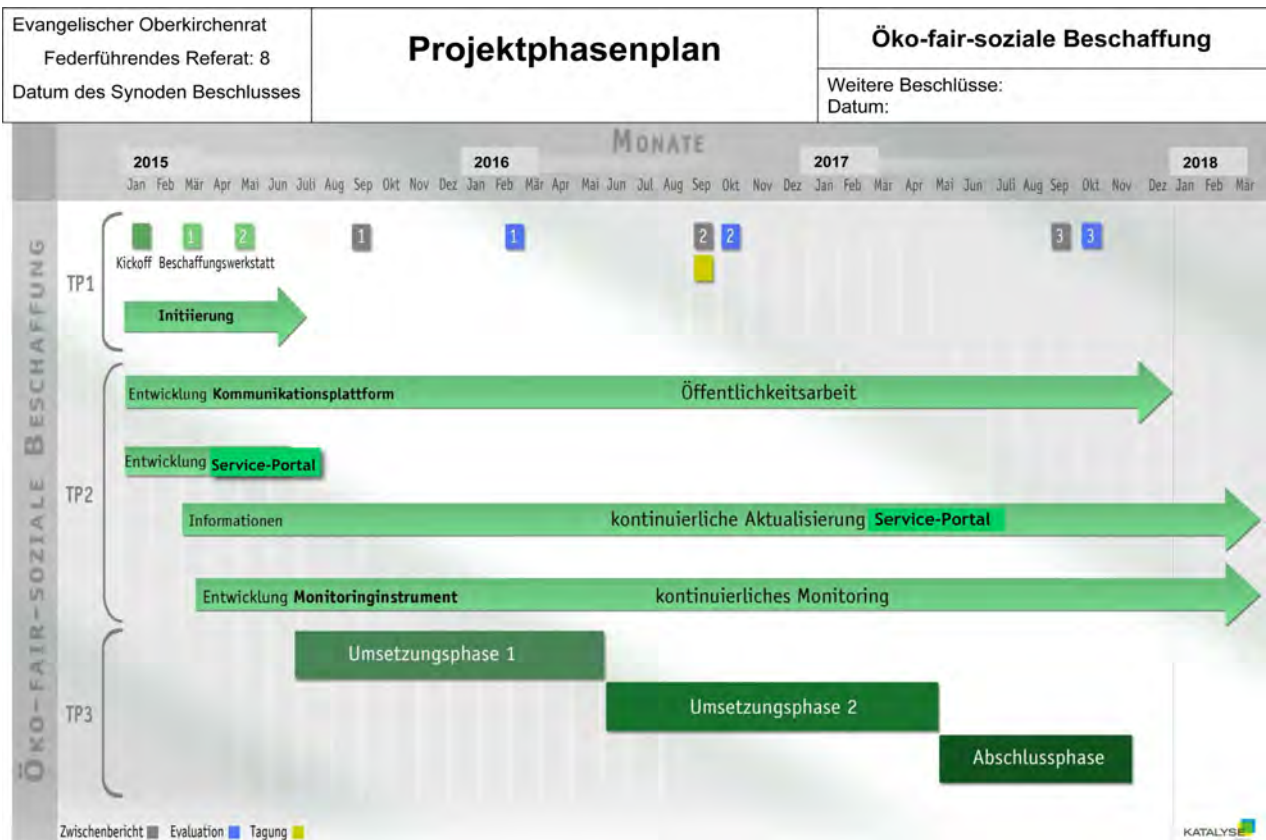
Evangelischer Oberkirchenrat
Federführendes Referat: 8
Datum des Synoden Beschlusses

Projektphasenplan

Öko-fair-soziale Beschaffung

Weitere Beschlüsse:
Datum:

MONATE

2015
Jan Feb Mär Apr Mai Jun Juli Aug Sep Okt Nov Dez
2016
Jan Feb Mär Apr Mai Jun Jul Aug Sep Okt Nov Dez
2017
Jan Feb Mär Apr Mai Jun Juli Aug Sep Okt Nov Dez
2018
Jan Feb Mär

ÖKO-FAIR-SOZIALE BESCHAFFUNG

TP1

1 2 1 1 2 2 3 3

Kickoff Beschaffungswerkstatt

Initiierung

TP2

Entwicklung Kommunikationsplattform Öffentlichkeitsarbeit

Entwicklung Service-Portal

Informationen kontinuierliche Aktualisierung Service-Portal

Entwicklung Monitoringinstrument kontinuierliches Monitoring

TP3

Umsetzungsphase 1

Umsetzungsphase 2

Abschlussphase

Zwischenbericht Evaluation Tagung

KATALYSE